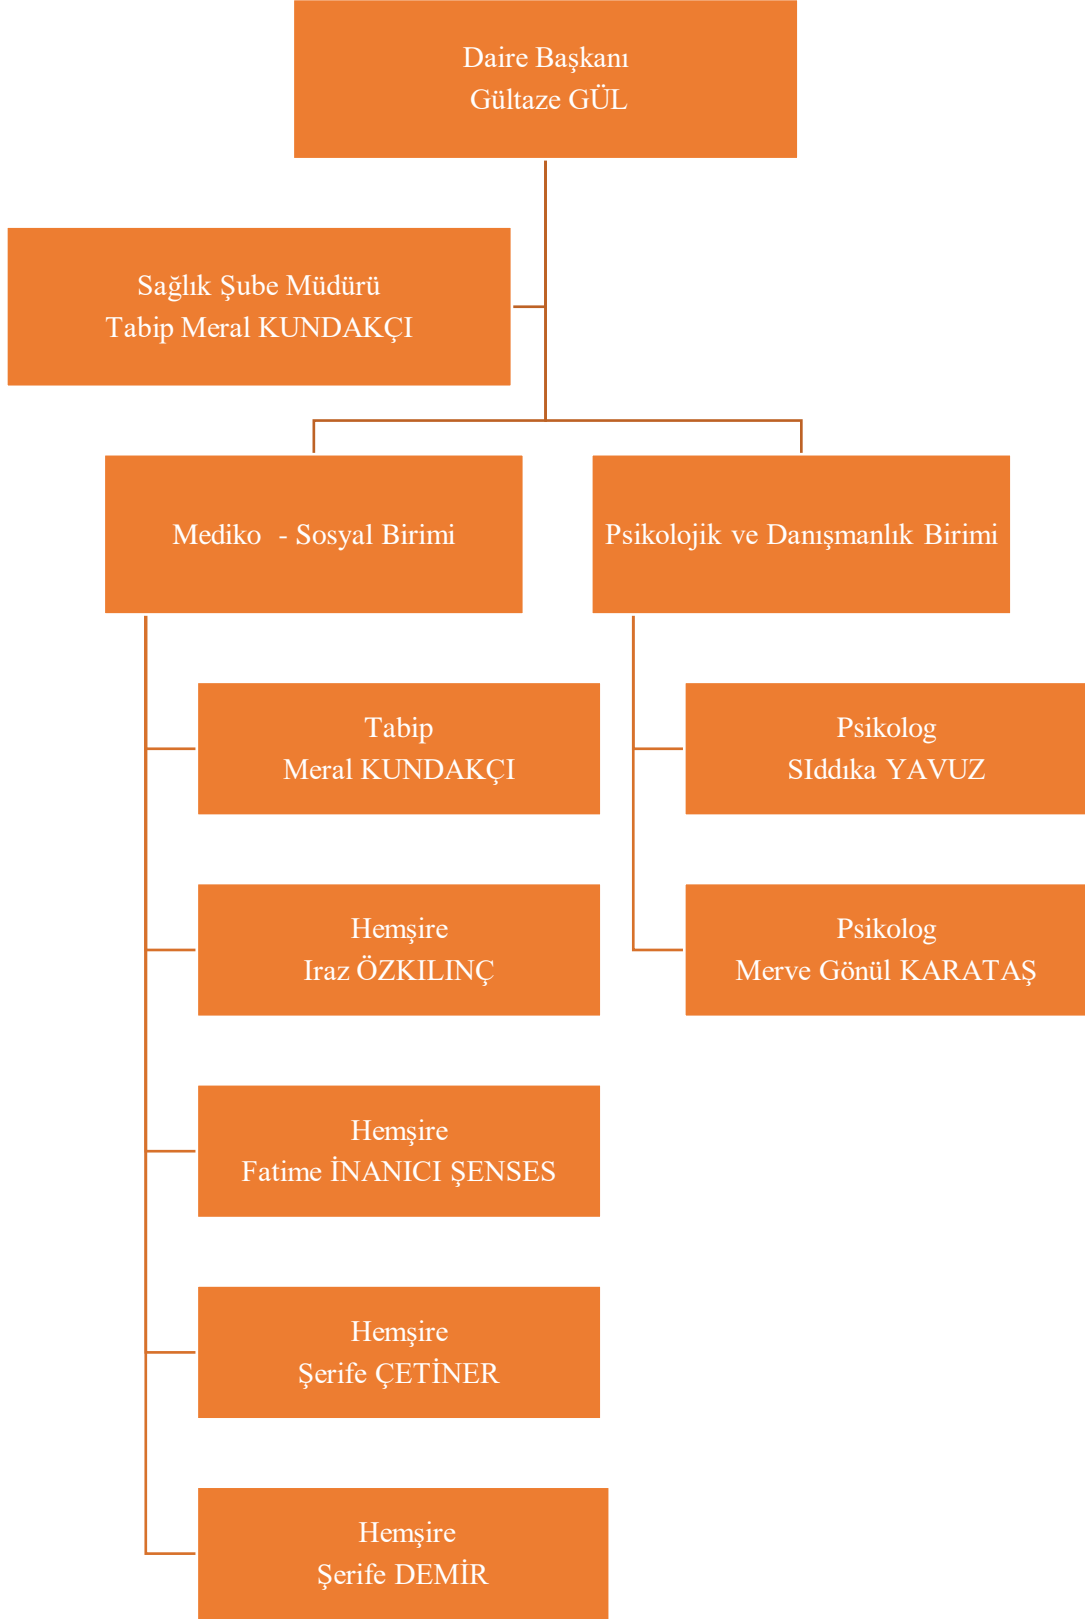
Daire Başkanı
Gültaze GÜL

Sağlık Şube Müdürü
Tabip Meral KUNDAKÇI

Mediko - Sosyal Birimi

Psikolojik ve Danışmanlık Birimi

Tabip
Meral KUNDAKÇI

Hemşire
Iraz ÖZKILINÇ

Hemşire
Fatime İNANICI ŞENSES

Hemşire
Şerife ÇETİNER

Hemşire
Şerife DEMİR

Psikolog
SIddıka YAVUZ

Psikolog
Merve Gönül KARATAŞ